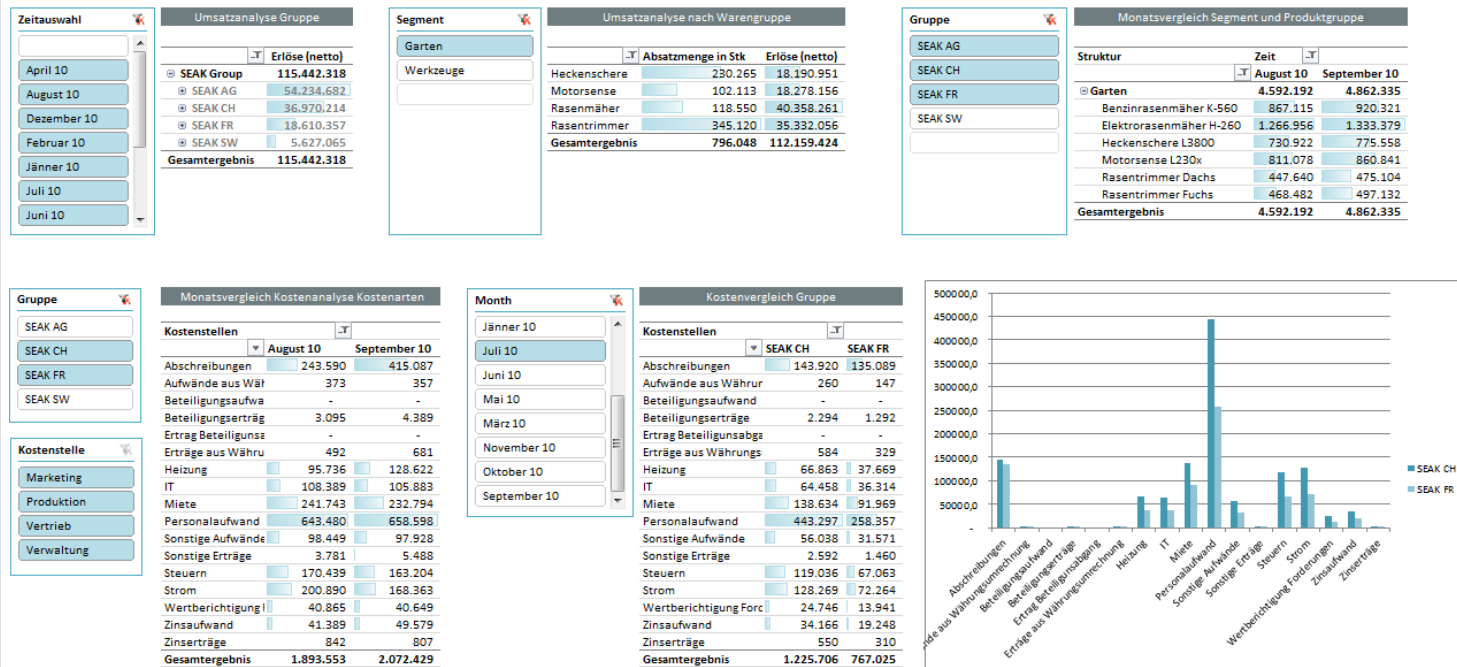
Zeitauswahl

April 10
August 10
Dezember 10
Februar 10
Jänner 10
Juli 10
Juni 10

Umsatzanalyse Gruppe

| | Erlöse (netto) |
|---|---|
| SEAK Group | 115.442.318 |
| SEAK AG | 54.234.682 |
| SEAK CH | 36.970.214 |
| SEAK FR | 18.610.357 |
| SEAK SW | 5.627.065 |
| Gesamtergebnis | 115.442.318 |

Segment

Garten
Werkzeuge

Umsatzanalyse nach Warengruppe

| | Absatzmenge in Stk | Erlöse (netto) |
|---|---|---|
| Heckenschere | 230.265 | 18.190.951 |
| Motorsense | 102.113 | 18.278.156 |
| Rasenmäher | 118.550 | 40.358.261 |
| Rasentrimmer | 345.120 | 35.332.056 |
| Gesamtergebnis | 796.048 | 112.159.424 |

Gruppe

SEAK AG
SEAK CH
SEAK FR
SEAK SW

Monatsvergleich Segment und Produktgruppe

| Struktur | Zeit August 10 | September 10 |
|---|---|---|
| Garten | 4.592.192 | 4.862.335 |
| Benzinrasenmäher K-560 | 867.115 | 920.321 |
| Elektrorasenmäher H-260 | 1.266.956 | 1.333.379 |
| Heckenschere L3800 | 730.922 | 775.558 |
| Motorsense L230x | 811.078 | 860.841 |
| Rasentrimmer Dachs | 447.640 | 475.104 |
| Rasentrimmer Fuchs | 468.482 | 497.132 |
| Gesamtergebnis | 4.592.192 | 4.862.335 |

Gruppe

SEAK AG
SEAK CH
SEAK FR
SEAK SW

Kostenstelle

Marketing
Produktion
Vertrieb
Verwaltung

Monatsvergleich Kostenanalyse Kostenarten

| Kostenstellen | August 10 | September 10 |
|---|---|---|
| Abschreibungen | 243.590 | 415.087 |
| Aufwände aus Währ | 373 | 357 |
| Beteiligungsaufwa | - | - |
| Beteiligungserträg | 3.095 | 4.389 |
| Ertrag Beteiligunsa | - | - |
| Erträge aus Währu | 492 | 681 |
| Heizung | 95.736 | 128.622 |
| IT | 108.389 | 105.883 |
| Miete | 241.743 | 232.794 |
| Personalaufwand | 643.480 | 658.598 |
| Sonstige Aufwände | 98.449 | 97.928 |
| Sonstige Erträge | 3.781 | 5.488 |
| Steuern | 170.439 | 163.204 |
| Strom | 200.890 | 168.363 |
| Wertberichtigung I | 40.865 | 40.649 |
| Zinsaufwand | 41.389 | 49.579 |
| Zinserträge | 842 | 807 |
| Gesamtergebnis | 1.893.553 | 2.072.429 |

Month

Jänner 10
Juli 10
Juni 10
Mai 10
März 10
November 10
Oktober 10
September 10

Kostenvergleich Gruppe

| Kostenstellen | SEAK CH | SEAK FR |
|---|---|---|
| Abschreibungen | 143.920 | 135.089 |
| Aufwände aus Währur | 260 | 147 |
| Beteiligungsaufwand | - | - |
| Beteiligungserträge | 2.294 | 1.292 |
| Ertrag Beteiligunsabga | - | - |
| Erträge aus Währungs | 584 | 329 |
| Heizung | 66.863 | 37.669 |
| IT | 64.458 | 36.314 |
| Miete | 138.634 | 91.969 |
| Personalaufwand | 443.297 | 258.357 |
| Sonstige Aufwände | 56.038 | 31.571 |
| Sonstige Erträge | 2.592 | 1.460 |
| Steuern | 119.036 | 67.063 |
| Strom | 128.269 | 72.264 |
| Wertberichtigung Forc | 24.746 | 13.941 |
| Zinsaufwand | 34.166 | 19.248 |
| Zinserträge | 550 | 310 |
| Gesamtergebnis | 1.225.706 | 767.025 |

500000,0
450000,0
400000,0
350000,0
300000,0
250000,0
200000,0
150000,0
100000,0
50000,0
,0

SEAK CH
SEAK FR

Abschreibungen
de aus Währungsumrechnung
Beteiligungsaufwand
Beteiligungserträge
Ertrag Beteiligunsabgang
Erträge aus Währungsumrechnung
Heizung
IT
Miete
Personalaufwand
Sonstige Aufwände
Sonstige Erträge
Steuern
Strom
Wertberichtigung Forderungen
Zinsaufwand
Zinserträge